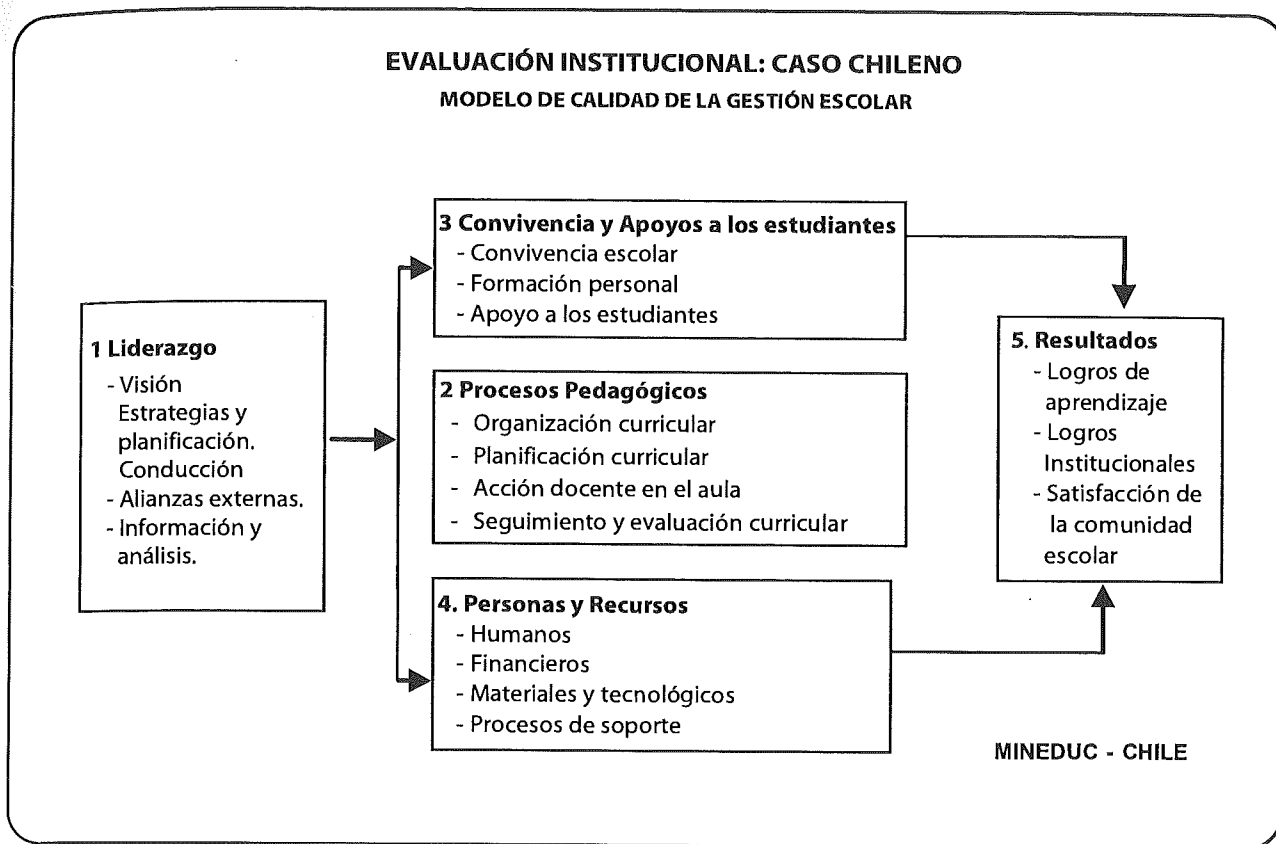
EVALUACIÓN INSTITUCIONAL: CASO CHILENO

MODELO DE CALIDAD DE LA GESTIÓN ESCOLAR

1 Liderazgo
- Visión Estrategias y planificación. Conducción
- Alianzas externas.
- Información y análisis.

3 Convivencia y Apoyos a los estudiantes
- Convivencia escolar
- Formación personal
- Apoyo a los estudiantes

2 Procesos Pedagógicos
- Organización curricular
- Planificación curricular
- Acción docente en el aula
- Seguimiento y evaluación curricular

4. Personas y Recursos
- Humanos
- Financieros
- Materiales y tecnológicos
- Procesos de soporte

5. Resultados
- Logros de aprendizaje
- Logros Institucionales
- Satisfacción de la comunidad escolar

MINEDUC - CHILE